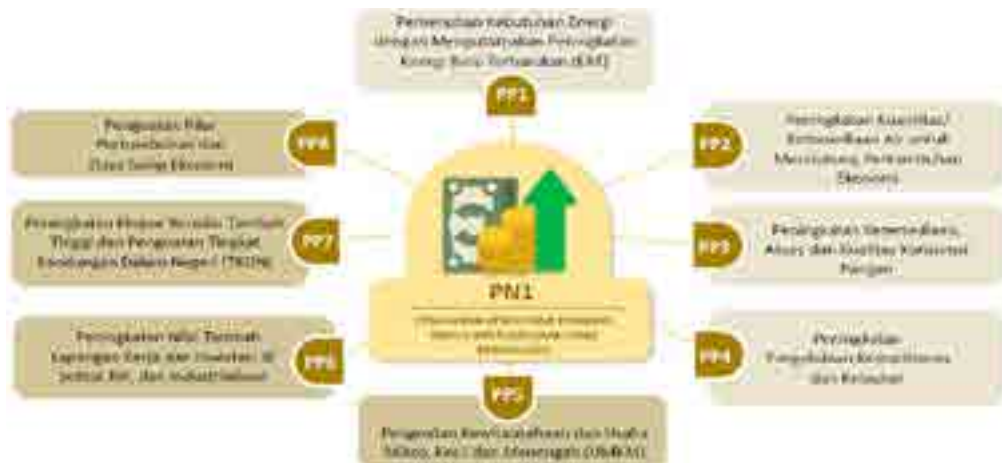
Pemenuhan Kebutuhan Energi dengan Mengutamakan Peningkatan Energi Baru Terbarukan (EBT)

PP1

Peningkatan Kuantitas/ Ketersediaan Air untuk Mendukung Pertumbuhan Ekonomi

PP2

Peningkatan Ketersediaan, Akses dan Kualitas Konsumsi Pangan

PP3

Peningkatan Pengelolaan Kemaritiman dan Kelautan

PP4

PP5

Penguatan Kewirausahaan dan Usaha Mikro, Kecil dan Menengah (UMKM)

Peningkatan Nilai Tambah, Lapangan Kerja dan Investasi di Sektor Riil, dan Industrialisasi

PP6

Peningkatan Ekspor Bernilai Tambah Tinggi dan Penguatan Tingkat Kandungan Dalam Negeri (TKDN)

PP7

Penguatan Pilar Pertumbuhan dan Daya Saing Ekonomi

PP8

PN1

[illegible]